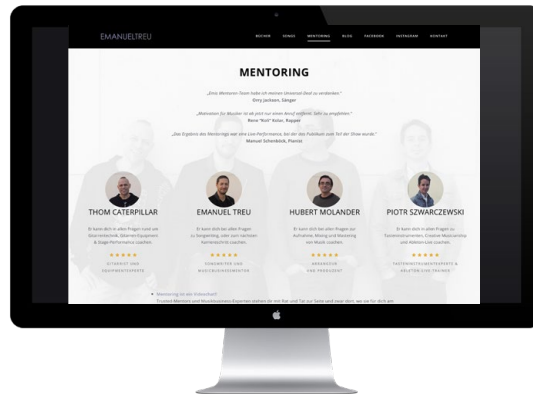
EMANUELTREU

BUCHER SONGS MENTORING BLOG FACEBOOK INSTAGRAM KONTAKT

MENTORING

„Emas Mentoren-Team habe ich meinen Umsetzung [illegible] zu verdanken."
Enry Jackson, Sänger

„Motivation für Musiker ist ab jetzt nur einen Besuch entfernt. Sehr zu empfehlen."
Rene "Roll" Volan, Rapper

„Das Ergebnis des Mentorings war eine Live-Performance, bei der das Publikum zum Teil der Show wurde."
Manuel Schenkbick, Pianist

THOM CATERPILLAR
Er kann dich in allen Fragen rund um Gitarrentechnik, Gitarren-Equipment & Stage-Performance coachen.
★★★★★
GITARRIST UND EQUIPMENTEXPERTE

EMANUEL TREU
Er kann dich bei allen Fragen zu Songwriting, oder zum nächsten Karriereschritt coachen.
★★★★★
KOMPONIST UND MUSIKBUSINESSMENTOR

HUBERT MOLANDER
Er kann dich bei allen Fragen zur Aufnahme, Mixing und Mastering von Musik coachen.
★★★★★
ARRANGEUR UND PRODUZENT

PIOTR SZWARCZEWSKI
Er kann dich in allen Fragen zu Tasteninstrumenten, Creative Musicianship und Ableton Live coachen.
★★★★★
TASTENINSTRUMENTEXPERTE & ABLETON LIVE TRAINER

Mentoring ist ein Videochat!
Trusted Mentors und Musikbusiness-Experten stehen dir mit Rat und Tat zur Seite und zwar dort, wo sie für dich am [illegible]